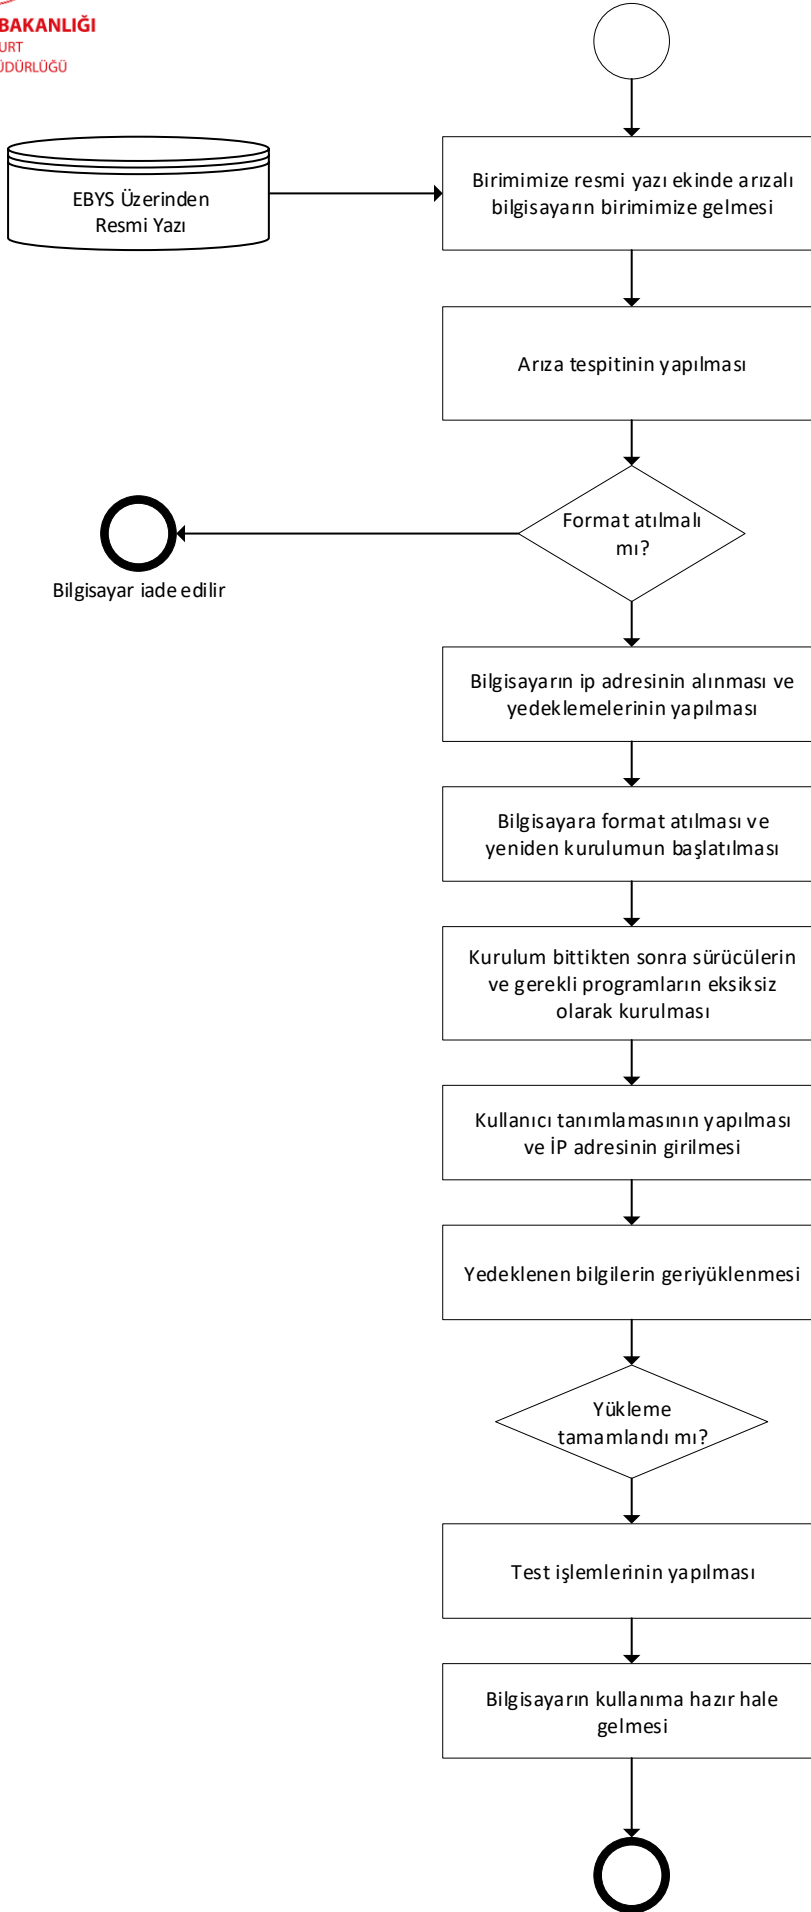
BAKANLIĞI
URT
ÜDÜRLÜĞÜ

EBYS Üzerinden Resmi Yazı

Birimimize resmi yazı ekinde arızalı bilgisayarın birimimize gelmesi

Arıza tespitinin yapılması

Format atılmalı mı?

Bilgisayar iade edilir

Bilgisayarın ip adresinin alınması ve yedeklemelerinin yapılması

Bilgisayara format atılması ve yeniden kurulumun başlatılması

Kurulum bittikten sonra sürücülerin ve gerekli programların eksiksiz olarak kurulması

Kullanıcı tanımlamasının yapılması ve İP adresinin girilmesi

Yedeklenen bilgilerin geriyüklenmesi

Yükleme tamamlandı mı?

Test işlemlerinin yapılması

Bilgisayarın kullanıma hazır hale gelmesi